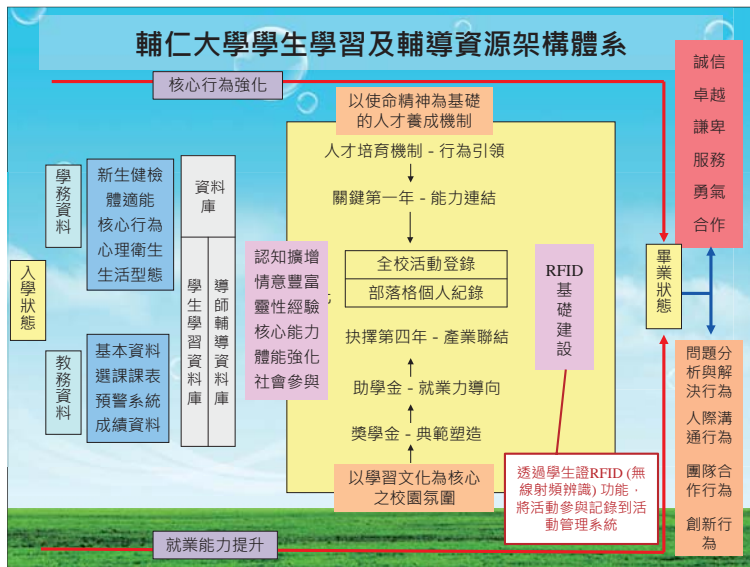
輔仁大學學生學習及輔導資源架構體系

核心行為強化

以使命精神為基礎的人才養成機制

誠信
卓越
謙卑
服務
勇氣
合作

學務資料

新生健檢
體適能
核心行為
心理衛生
生活型態

資料庫

學生學習資料庫

導師輔導資料庫

人才培育機制 - 行為引領

關鍵第一年 - 能力連結

認知擴增
情意豐富
靈性經驗
核心能力
體能強化
社會參與

全校活動登錄

部落格個人紀錄

RFID基礎建設

畢業狀態

入學狀態

教務資料

基本資料
選課課表
預警系統
成績資料

抉擇第四年 - 產業聯結

助學金 - 就業力導向

獎學金 - 典範塑造

以學習文化為核心之校園氛圍

透過學生證RFID (無線射頻辨識) 功能，將活動參與記錄到活動管理系統

問題分析與解決行為
人際溝通行為
團隊合作行為
創新行為

就業能力提升